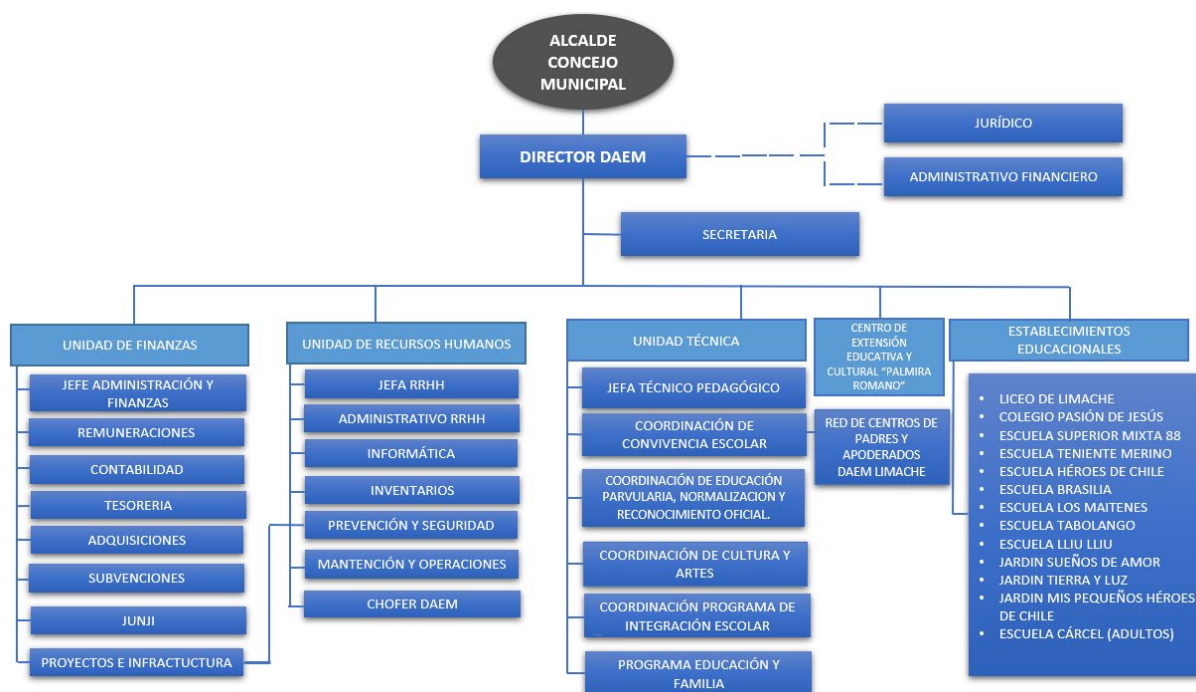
ALCALDE
CONCEJO
MUNICIPAL

DIRECTOR DAEM

JURÍDICO

ADMINISTRATIVO FINANCIERO

SECRETARIA

UNIDAD DE FINANZAS

JEFE ADMINISTRACIÓN Y FINANZAS

REMUNERACIONES

CONTABILIDAD

TESORERIA

ADQUISICIONES

SUBVENCIONES

JUNJI

PROYECTOS E INFRACTURA

UNIDAD DE RECURSOS HUMANOS

JEFA RRHH

ADMINISTRATIVO RRHH

INFORMÁTICA

INVENTARIOS

PREVENCIÓN Y SEGURIDAD

MANTENCIÓN Y OPERACIONES

CHOFER DAEM

UNIDAD TÉCNICA

JEFA TÉCNICO PEDAGÓGICO

COORDINACIÓN DE CONVIVENCIA ESCOLAR

COORDINACIÓN DE EDUCACIÓN PARVULARIA, NORMALIZACION Y RECONOCIMIENTO OFICIAL.

COORDINACIÓN DE CULTURA Y ARTES

COORDINACIÓN PROGRAMA DE INTEGRACIÓN ESCOLAR

PROGRAMA EDUCACIÓN Y FAMILIA

CENTRO DE EXTENSIÓN EDUCATIVA Y CULTURAL "PALMIRA ROMANO"

RED DE CENTROS DE PADRES Y APODERADOS DAEM LIMACHE

ESTABLECIMIENTOS EDUCACIONALES

- LICEO DE LIMACHE
- COLEGIO PASIÓN DE JESÚS
- ESCUELA SUPERIOR MIXTA 88
- ESCUELA TENIENTE MERINO
- ESCUELA HÉROES DE CHILE
- ESCUELA BRASILIA
- ESCUELA LOS MAITENES
- ESCUELA TABOLANGO
- ESCUELA LLIU LLIU
- JARDIN SUEÑOS DE AMOR
- JARDIN TIERRA Y LUZ
- JARDIN MIS PEQUEÑOS HÉROES DE CHILE
- ESCUELA CÁRCEL (ADULTOS)